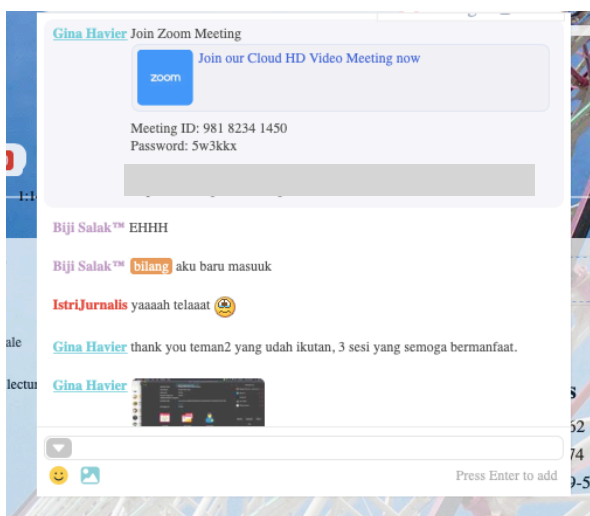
Gina Havier Join Zoom Meeting

zoom

Join our Cloud HD Video Meeting now

Meeting ID: 981 8234 1450
Password: 5w3kkx

Biji Salak™ EHHH

Biji Salak™ bilang aku baru masuuk

IstriJurnalis yaaaah telaaat

Gina Havier thank you teman2 yang udah ikutan, 3 sesi yang semoga bermanfaat.

Gina Havier

Press Enter to add